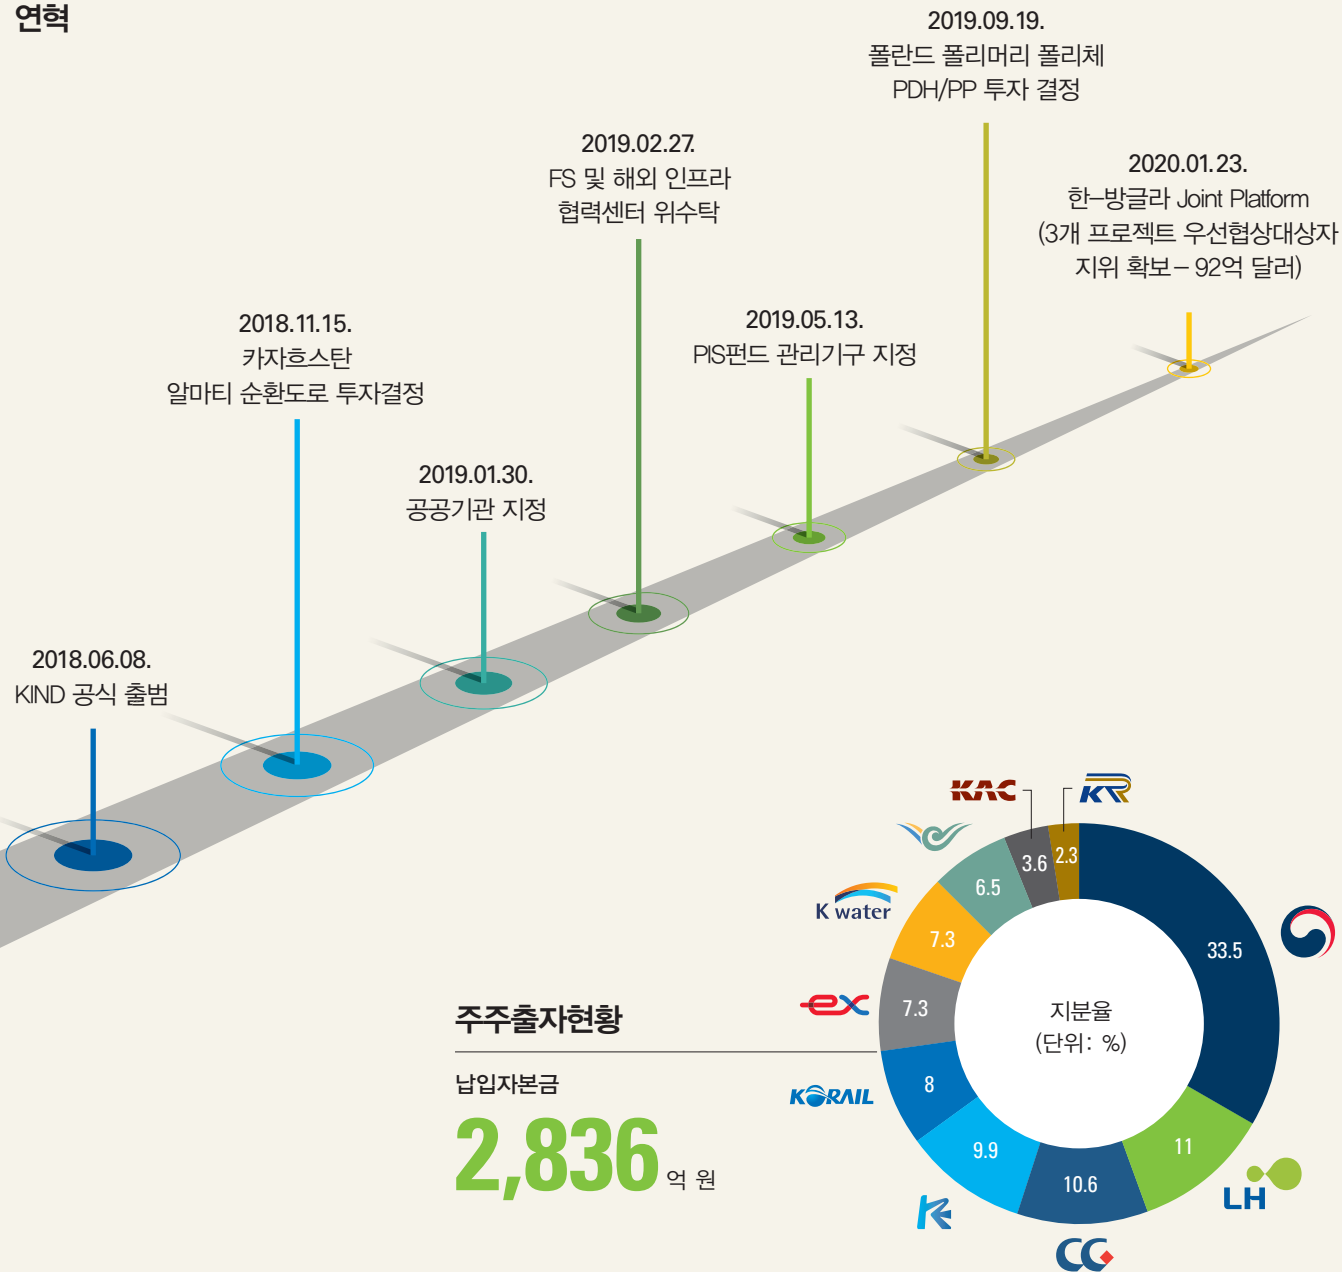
연혁

2019.09.19.
폴란드 폴리머리 폴리체
PDH/PP 투자 결정

2019.02.27.
FS 및 해외 인프라
협력센터 위수탁

2020.01.23.
한-방글라 Joint Platform
(3개 프로젝트 우선협상대상자
지위 확보 – 92억 달러)

2018.11.15.
카자흐스탄
알마티 순환도로 투자결정

2019.05.13.
PIS펀드 관리기구 지정

2019.01.30.
공공기관 지정

2018.06.08.
KIND 공식 출범

KAC
KR
K water
ex
KORAIL
LH

주주출자현황

납입자본금
2,836 억 원

지분율
(단위: %)

33.5
11
10.6
9.9
8
7.3
7.3
6.5
3.6
2.3